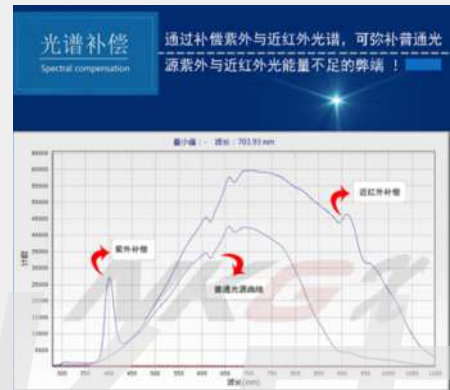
光谱补偿
Spectral compensation

通过补偿紫外与近红外光谱，可弥补普通光源紫外与近红外光能量不足的弊端！

最小值：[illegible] 波长：701.93 nm

近红外补偿
紫外补偿
普通光源曲线

65000
60000
55000
50000
45000
40000
35000
30000
25000
20000
15000
10000
5000

300 350 400 450 500 550 600 650 700 750 800 850 900 950 1000 1050 1100
波长(nm)